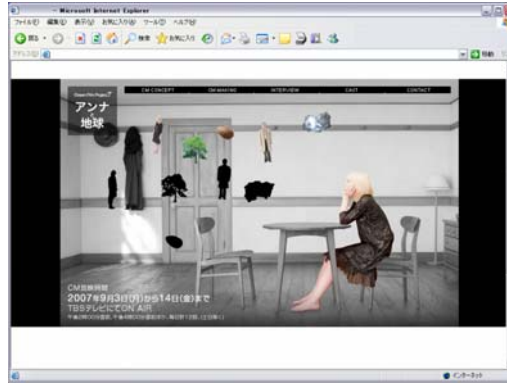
- Microsoft Internet Explorer

ファイル(F) 編集(E) 表示(V) お気に入り(A) ツール(T) ヘルプ(H)

戻る 検索 お気に入り

アドレス(D)

移動

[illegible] Project

アンナ
地球

CM CONCEPT
CM MAKING
INTERVIEW
CAST
CONTACT

CM放映期間
2007年9月3日(月)から14日(金)まで
TBSテレビにてON AIR
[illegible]

インターネット